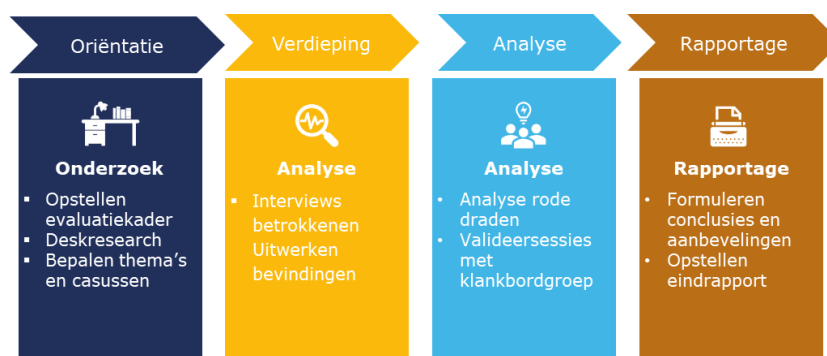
Oriëntatie

Onderzoek

- Opstellen evaluatiekader
- Deskresearch
- Bepalen thema's en casussen

Verdieping

Analyse

- Interviews betrokkenen Uitwerken bevindingen

Analyse

Analyse

- Analyse rode draden
- Valideersessies met klankbordgroep

Rapportage

Rapportage

- Formuleren conclusies en aanbevelingen
- Opstellen eindrapport